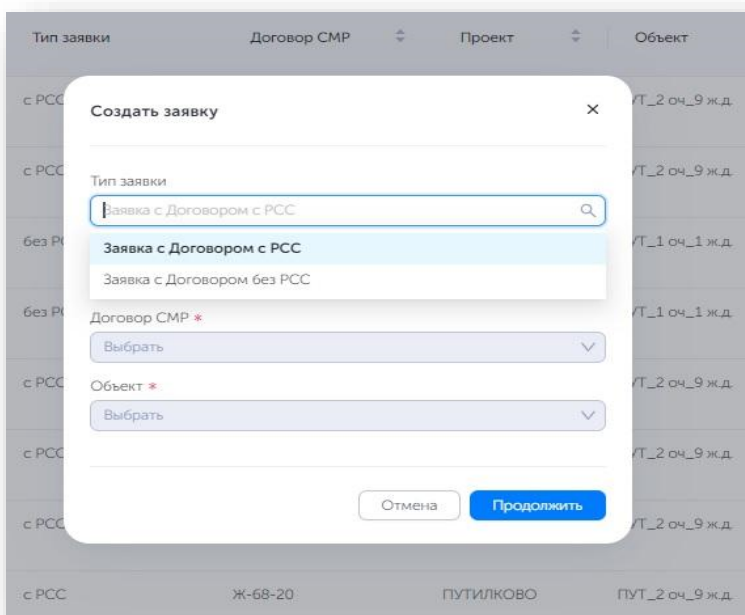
| Тип заявки | Договор СМР | Проект | Объект |
|---|---|---|---|
| с РСС | | | УТ_2 оч_9 ж.д. |
| с РСС | | | УТ_2 оч_9 ж.д. |
| без Р | | | УТ_1 оч_1 ж.д. |
| без Р | | | УТ_1 оч_1 ж.д. |
| с РСС | | | УТ_2 оч_9 ж.д. |
| с РСС | | | УТ_2 оч_9 ж.д. |
| с РСС | | | УТ_2 оч_9 ж.д. |
| с РСС | Ж-68-20 | ПУТИЛКОВО | ПУТ_2 оч_9 ж.д. |

Создать заявку ×

Тип заявки

Заявка с Договором с РСС

Заявка с Договором с РСС

Заявка с Договором без РСС

Договор СМР *

Выбрать

Объект *

Выбрать

Отмена Продолжить